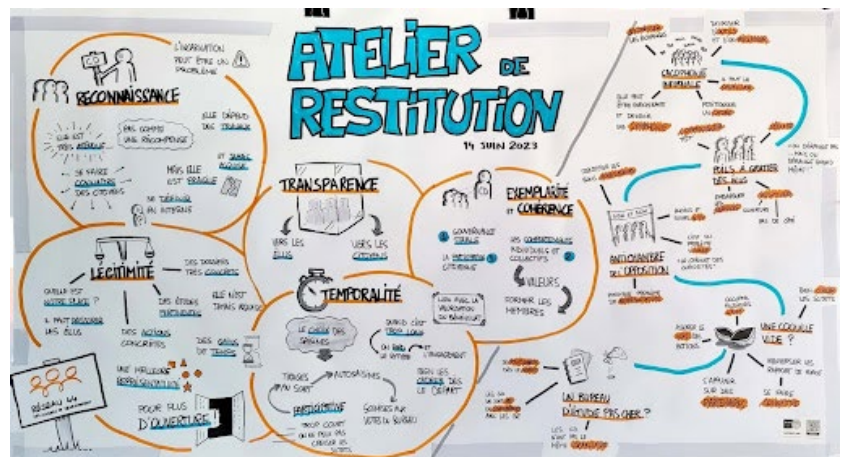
ATELIER DE RESTITUTION

14 JUIN 2023

RECONNAISSANCE

L'INSTITUTION PEUT ÊTRE UN PROBLÈME

QUI EST TRÈS ATTENDUE

PAS COMME UNE RÉCOMPENSE

ELLE DÉPEND DES TRAVAUX

SE FAIRE CONNAÎTRE DES CITOYENS

MAIS ELLE EST FRAGILE

ET SANS ACQUIS

SE TÉMOIN DU REFERENT

TRANSPARENCE

VERS LES ÉLUS

VERS LES CITOYENS

LÉGITIMITÉ

DES DOSSIERS TRÈS CONCRETS

QUELLE EST NOTRE PLACE ?

IL FAUT RECADRER LES ÉLUS

DES ÉTUDES PERTINENTES

ELLE N'EST JAMAIS ACQUISE

DES ACTIONS CONCRÈTES

DES GAINS DE TEMPS

UNE MEILLEURE REPRÉSENTATIVITÉ

POUR PLUS D'OUVERTURE

RÉSEAU

TEMPORALITÉ

LE CHOIX DES SUJETS

SAISIS C'EST TROP LONG

OU LE RAB OU RETIRER

ET L'ENGAGEMENT

LIEN AVEC LA VALORISATION DU BÉNÉVOLAT

TIRAGES AU SORT

AUTOSAISINES

BIEN LES CADRER DÈS LE DÉPART

BÉNÉVOLAT

SOUMIS PAR VOTRE BUREAU

TROP COURT OU ON PEUT PAS CREUSER LES SUJETS

EXEMPLARITÉ ET COHÉRENCE

CONVERGENCE TOTALE

LA MÉDIATION CITOYENNE

DES COMPÉTENCES INDIVIDUELLES ET COLLECTIFS

VALEURS

FORMER LES MEMBRES

UN BUREAU D'ÉTUDE PAS CHER ?

UNE COQUILLE VIDE ?

ANTICHAMBRE DE L'OPPOSITION

PRIS À PARTIE PAR LES ÉLUS

CALLING INSTANCES

OBÉDIENCE INSTANCE

POLIS À GRATTER DES ÉLUS

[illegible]